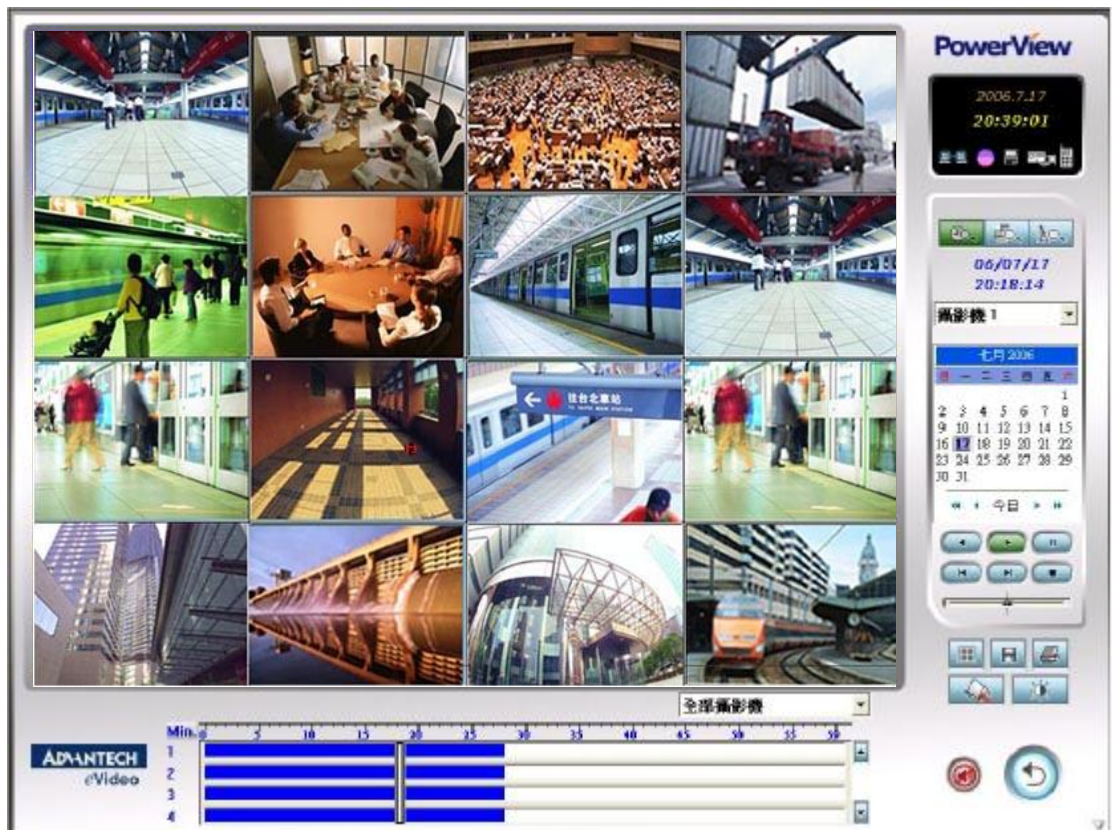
PowerView

2006.7.17
20:39:01

06/07/17
20:18:14

攝影機 1

七月 2006

日 一 二 三 四 五 六

1
2 3 4 5 6 7 8
9 10 11 12 13 14 15
16 17 18 19 20 21 22
23 24 25 26 27 28 29
30 31

今日

往台北車站

全部攝影機

Min. 0 5 10 15 20 25 30 35 40 45 50 55 59

1
2
3
4

ADVANTECH
eVideo